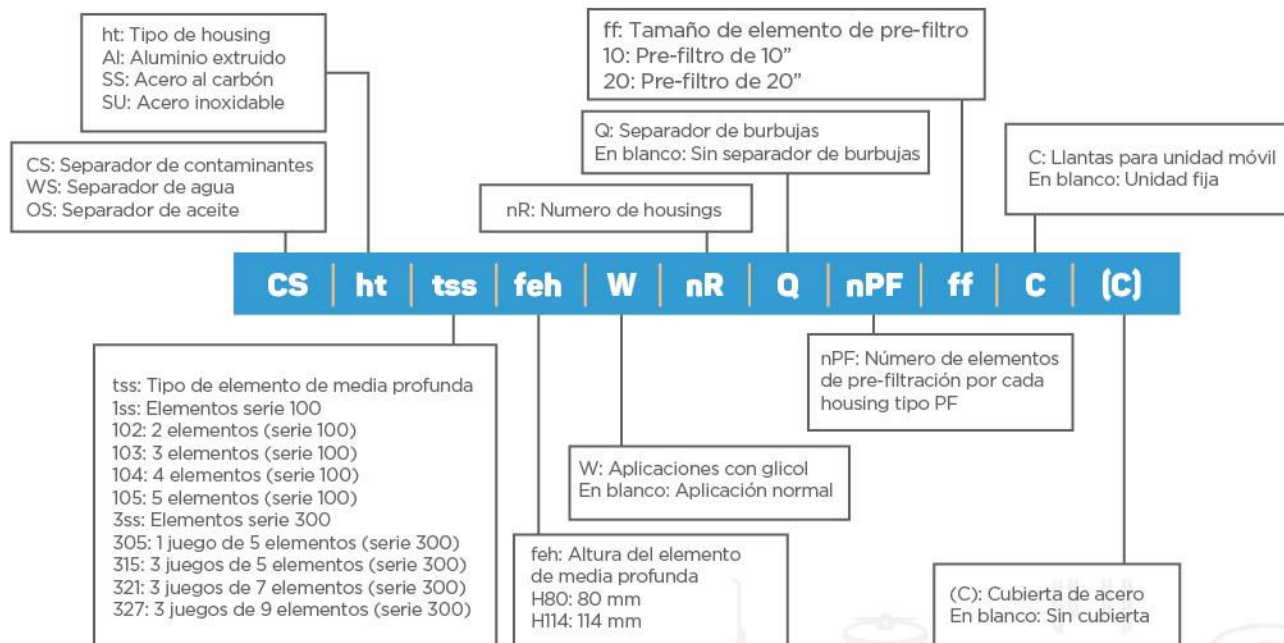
ht: Tipo de housing
Al: Aluminio extruido
SS: Acero al carbón
SU: Acero inoxidable

ff: Tamaño de elemento de pre-filtro
10: Pre-filtro de 10"
20: Pre-filtro de 20"

Q: Separador de burbujas
En blanco: Sin separador de burbujas

CS: Separador de contaminantes
WS: Separador de agua
OS: Separador de aceite

C: Llantas para unidad móvil
En blanco: Unidad fija

nR: Numero de housings

| CS | ht | tss | feh | W | nR | Q | nPF | ff | C | (C) |
|---|---|---|---|---|---|---|---|---|---|---|

nPF: Número de elementos de pre-filtración por cada housing tipo PF

tss: Tipo de elemento de media profunda
1ss: Elementos serie 100
102: 2 elementos (serie 100)
103: 3 elementos (serie 100)
104: 4 elementos (serie 100)
105: 5 elementos (serie 100)
3ss: Elementos serie 300
305: 1 juego de 5 elementos (serie 300)
315: 3 juegos de 5 elementos (serie 300)
321: 3 juegos de 7 elementos (serie 300)
327: 3 juegos de 9 elementos (serie 300)

W: Aplicaciones con glicol
En blanco: Aplicación normal

feh: Altura del elemento de media profunda
H80: 80 mm
H114: 114 mm

(C): Cubierta de acero
En blanco: Sin cubierta